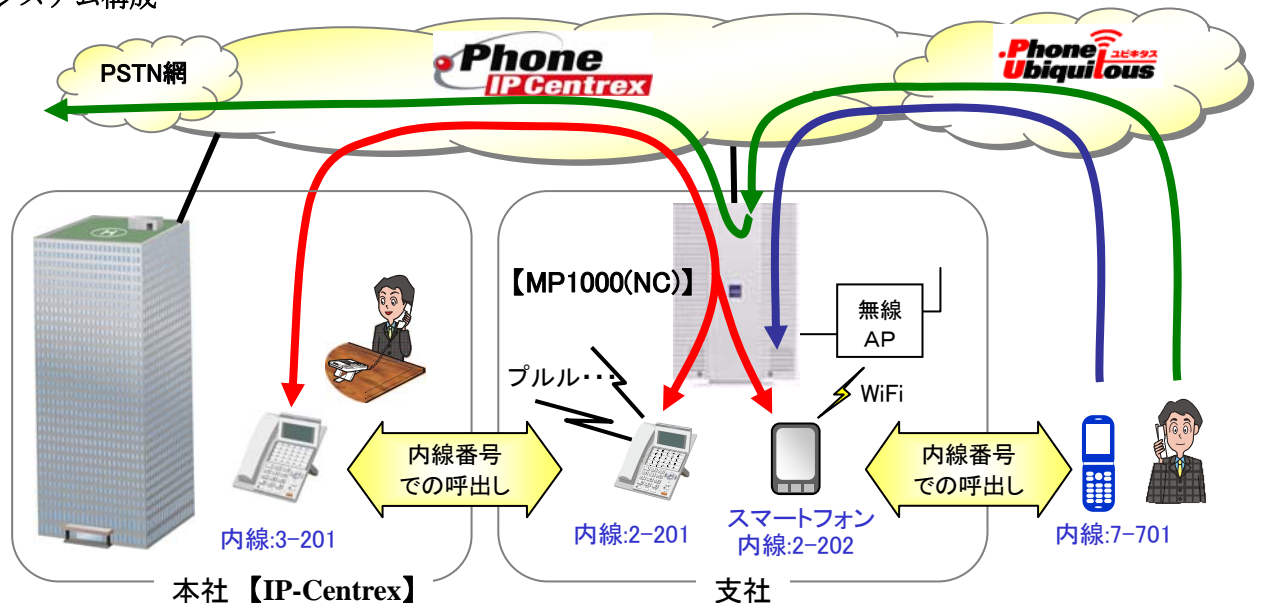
システム構成

PSTN網

.Phone IP Centrex

.Phone Ubiquitous ユビキタス

【MP1000(NC)】

無線 AP

プルル・・・

WiFi

内線番号 での呼出し

内線番号 での呼出し

内線:3−201

内線:2−201

スマートフォン 内線:2−202

内線:7−701

本社 【IP-Centrex】

支社